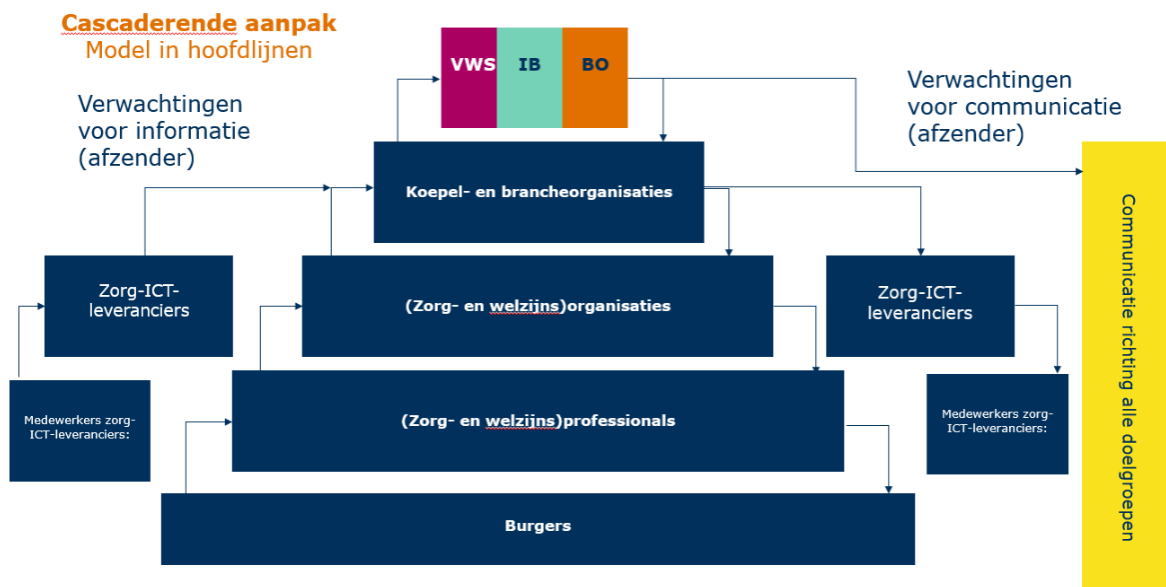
Cascaderende aanpak
Model in hoofdlijnen

VWS
IB
BO

Verwachtingen voor informatie (afzender)

Verwachtingen voor communicatie (afzender)

Koepel- en brancheorganisaties

Zorg-ICT-leveranciers

(Zorg- en welzijns)organisaties

Zorg-ICT-leveranciers

Medewerkers zorg-ICT-leveranciers:

(Zorg- en welzijns)professionals

Medewerkers zorg-ICT-leveranciers:

Burgers

Communicatie richting alle doelgroepen